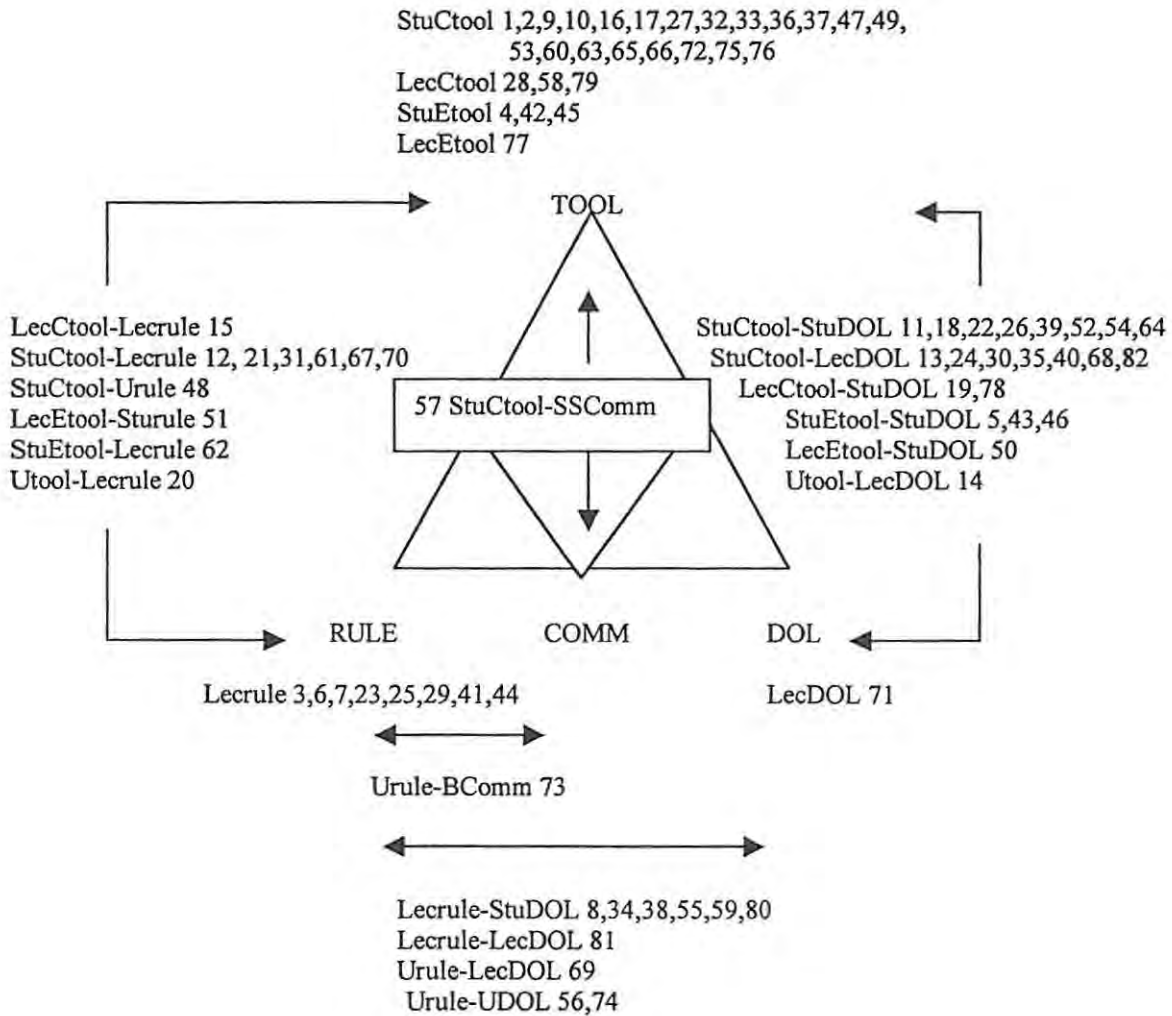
StuCtool 1,2,9,10,16,17,27,32,33,36,37,47,49,
53,60,63,65,66,72,75,76
LecCtool 28,58,79
StuEtool 4,42,45
LecEtool 77

TOOL

LecCtool-Lecrule 15
StuCtool-Lecrule 12, 21,31,61,67,70
StuCtool-Urule 48
LecEtool-Sturule 51
StuEtool-Lecrule 62
Utool-Lecrule 20

57 StuCtool-SSComm

StuCtool-StuDOL 11,18,22,26,39,52,54,64
StuCtool-LecDOL 13,24,30,35,40,68,82
LecCtool-StuDOL 19,78
StuEtool-StuDOL 5,43,46
LecEtool-StuDOL 50
Utool-LecDOL 14

RULE

COMM

DOL

Lecrule 3,6,7,23,25,29,41,44

LecDOL 71

Urule-BComm 73

Lecrule-StuDOL 8,34,38,55,59,80
Lecrule-LecDOL 81
Urule-LecDOL 69
Urule-UDOL 56,74